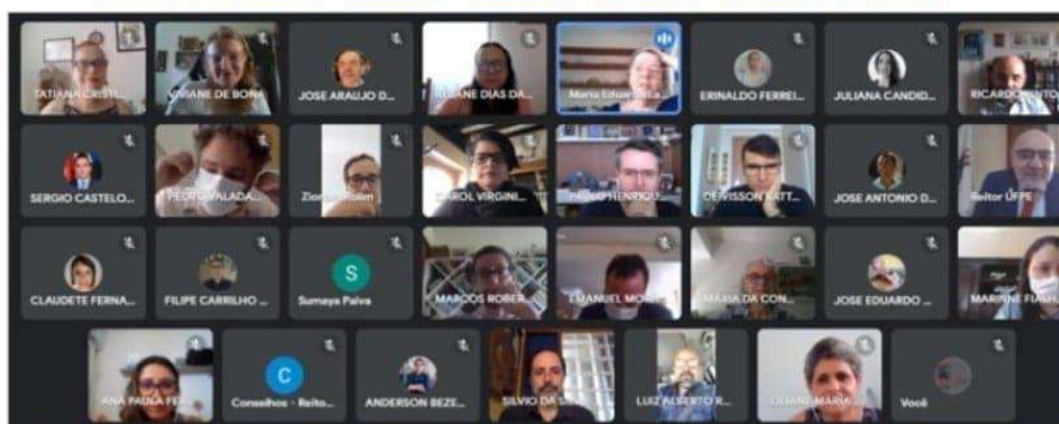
TATIANA CRISTI...
VIVIANE DE BONA
JOSE ARAUJO D...
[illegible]IANE DIAS DA...
Maria Eduarda...
ERINALDO FERREI...
JULIANA CANDID...
RICARDO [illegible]
SERGIO CASTELO...
PEDRO VALADA...
Zion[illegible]
CAROL VIRGINI...
PAULO HENRIQU...
DENISSON BATT...
JOSE ANTONIO D...
Reitor UFPE
CLAUDETE FERNA...
FILIPE CARRILHO ...
S
Sumaya Paiva
MARCOS ROBER...
EMANUEL MO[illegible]
MARIA DA CON...
JOSE EDUARDO ...
MARIANE FIA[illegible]
ANA PAULA FE...
C
Conselhos - Reito...
ANDERSON BEZE...
SILVIO DA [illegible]
LUIZ ALBERTO R...
DIANE MARIA...
Você